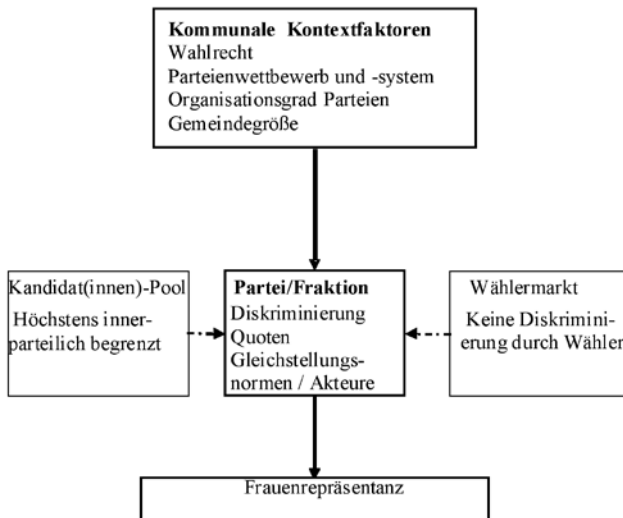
Kommunale Kontextfaktoren
Wahlrecht
Parteienwettbewerb und -system
Organisationsgrad Parteien
Gemeindegröße

Kandidat(innen)-Pool
Höchstens innerparteilich begrenzt

Partei/Fraktion
Diskriminierung
Quoten
Gleichstellungsnormen / Akteure

Wählermarkt
Keine Diskriminierung durch Wähler

Frauenrepräsentanz